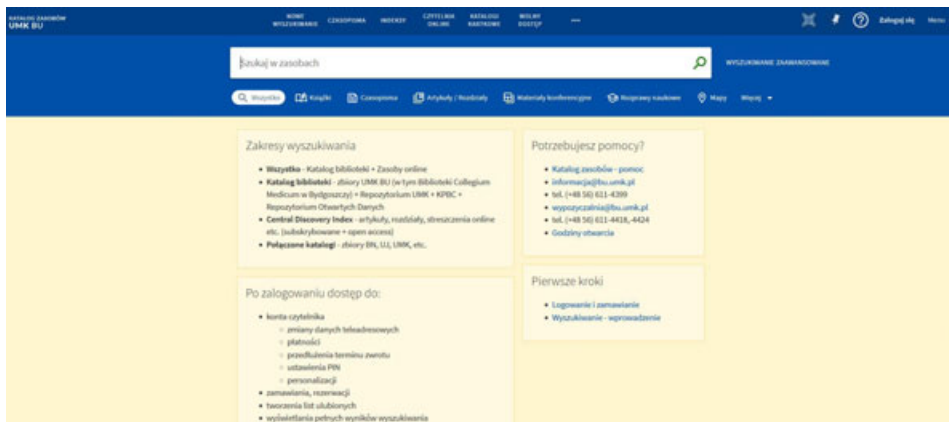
KATALOG ZASOBÓW
UMK BU

NOWE WYSZUKIWANIE CZASOPISMA INDEKSY CZYTELNIA ONLINE KATALOGI KARTKOWE WOLNY DOSTĘP ···

Zaloguj się Menu

Szukaj w zasobach

WYSZUKIWANIE ZAAWANSOWANE

Wszystko Książki Czasopisma Artykuły / Rozdziały Materiały konferencyjne Rozprawy naukowe Mapy Więcej

Zakresy wyszukiwania

- **Wszystko** - Katalog biblioteki + Zasoby online
- **Katalog biblioteki** - zbiory UMK BU (w tym Biblioteki Collegium Medicum w Bydgoszczy) + Repozytorium UMK + KPBC + Repozytorium Otwartych Danych
- **Central Discovery Index** - artykuły, rozdziały, streszczenia online etc. (subskrybowane + open access)
- **Połączone katalogi** - zbiory BN, UJ, UMK, etc.

Po zalogowaniu dostęp do:

- konta czytelnika
 - zmiany danych teleadresowych
 - płatności
 - przedłużenia terminu zwrotu
 - ustawienia PIN
 - personalizacji
- zamawiania, rezerwacji
- tworzenia list ulubionych
- wyświetlania pełnych wyników wyszukiwania

Potrzebujesz pomocy?

- Katalog zasobów - pomoc
- informacja@bu.umk.pl
- tel. (+48 56) 611-4399
- wypozyczalnia@bu.umk.pl
- tel. (+48 56) 611-4416, -4424
- Godziny otwarcia

Pierwsze kroki

- Logowanie i zamawianie
- Wyszukiwanie - wprowadzenie